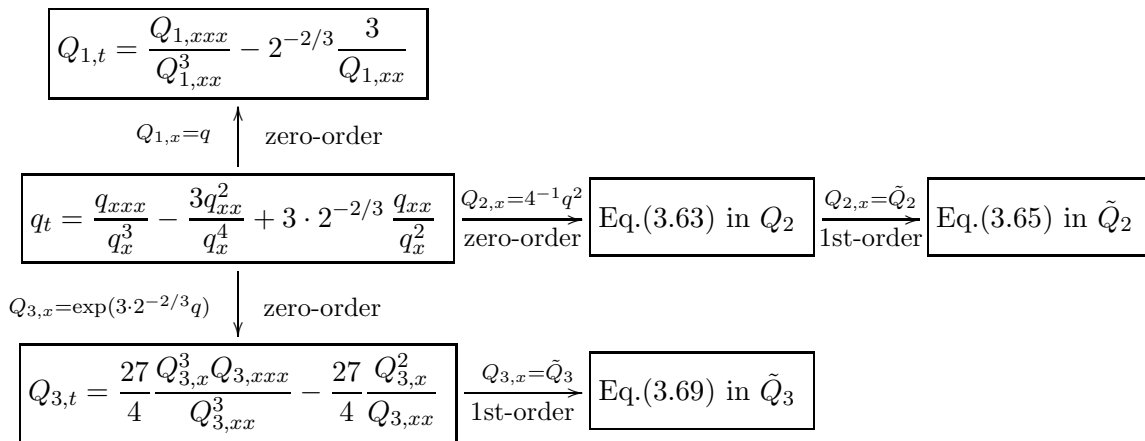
$Q_{1,t} = \frac{Q_{1,xxx}}{Q_{1,xx}^3} - 2^{-2/3}\frac{3}{Q_{1,xx}}$

$Q_{1,x}=q$ zero-order

$q_t = \frac{q_{xxx}}{q_x^3} - \frac{3q_{xx}^2}{q_x^4} + 3\cdot 2^{-2/3}\,\frac{q_{xx}}{q_x^2}$ $\xrightarrow[\text{zero-order}]{Q_{2,x}=4^{-1}q^2}$ Eq.(3.63) in $Q_2$ $\xrightarrow[\text{1st-order}]{Q_{2,x}=\tilde{Q}_2}$ Eq.(3.65) in $\tilde{Q}_2$

$Q_{3,x}=\exp(3\cdot 2^{-2/3}q)$ zero-order

$Q_{3,t} = \frac{27}{4}\frac{Q_{3,x}^3 Q_{3,xxx}}{Q_{3,xx}^3} - \frac{27}{4}\frac{Q_{3,x}^2}{Q_{3,xx}}$ $\xrightarrow[\text{1st-order}]{Q_{3,x}=\tilde{Q}_3}$ Eq.(3.69) in $\tilde{Q}_3$